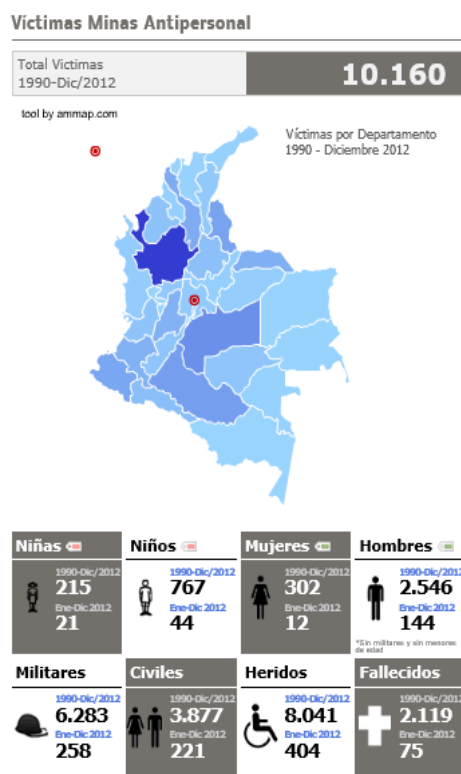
Víctimas Minas Antipersonal

Total Victimas 1990-Dic/2012

10.160

tool by ammap.com

Víctimas por Departamento 1990 - Diciembre 2012

| Niñas | Niños | Mujeres | Hombres |
|---|---|---|---|
| 1990-Dic/2012 215 | 1990-Dic/2012 767 | 1990-Dic/2012 302 | 1990-Dic/2012 2.546 |
| Ene-Dic 2012 21 | Ene-Dic 2012 44 | Ene-Dic 2012 12 | Ene-Dic 2012 144 |

*Sin militares y sin menores de edad

| Militares | Civiles | Heridos | Fallecidos |
|---|---|---|---|
| 1990-Dic/2012 6.283 | 1990-Dic/2012 3.877 | 1990-Dic/2012 8.041 | 1990-Dic/2012 2.119 |
| Ene-Dic 2012 258 | Ene-Dic 2012 221 | Ene-Dic 2012 404 | Ene-Dic 2012 75 |